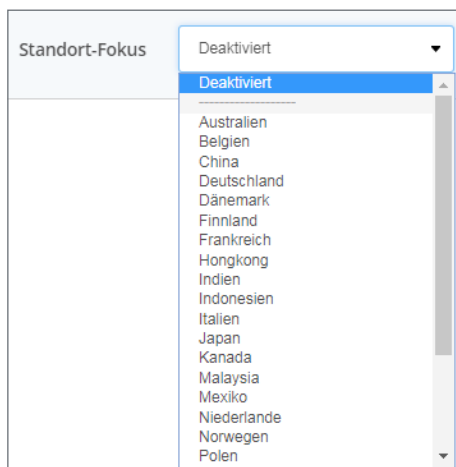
Standort-Fokus

Deaktiviert

Deaktiviert
--------------------
Australien
Belgien
China
Deutschland
Dänemark
Finnland
Frankreich
Hongkong
Indien
Indonesien
Italien
Japan
Kanada
Malaysia
Mexiko
Niederlande
Norwegen
Polen